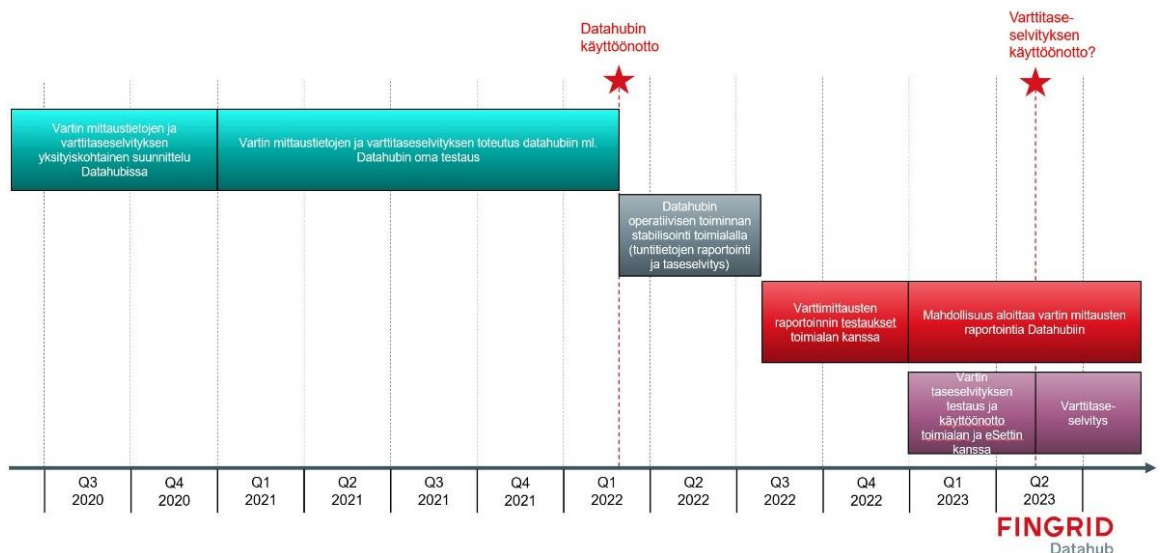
Datahubin käyttöönotto

Varttitase-selvityksen käyttöönotto?

Vartin mittaustietojen ja varttitaseselvityksen yksityiskohtainen suunnittelu Datahubissa

Vartin mittaustietojen ja varttitaseselvityksen toteutus datahubiin ml. Datahubin oma testaus

Datahubin operatiivisen toiminnan stabilisointi toimialalla (tuntitietojen raportointi ja taseselvitys)

Varttimittausten raportoinnin testaukset toimialan kanssa

Mahdollisuus aloittaa vartin mittausten raportointia Datahubiin

Vartin taseselvityksen testaus ja käyttöönotto toimialan ja eSettin kanssa

Varttitase-selvitys

| Q3 2020 | Q4 2020 | Q1 2021 | Q2 2021 | Q3 2021 | Q4 2021 | Q1 2022 | Q2 2022 | Q3 2022 | Q4 2022 | Q1 2023 | Q2 2023 |
|---|---|---|---|---|---|---|---|---|---|---|---|

FINGRID
Datahub